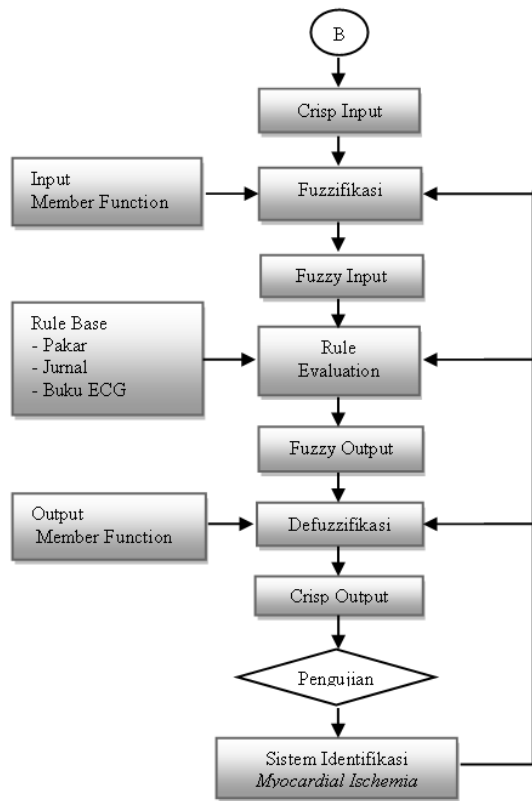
B

Crisp Input

Input
Member Function

Fuzzifikasi

Fuzzy Input

Rule Base
- Pakar
- Jurnal
- Buku ECG

Rule
Evaluation

Fuzzy Output

Output
Member Function

Defuzzifikasi

Crisp Output

Pengujian

Sistem Identifikasi
*Myocardial Ischemia*